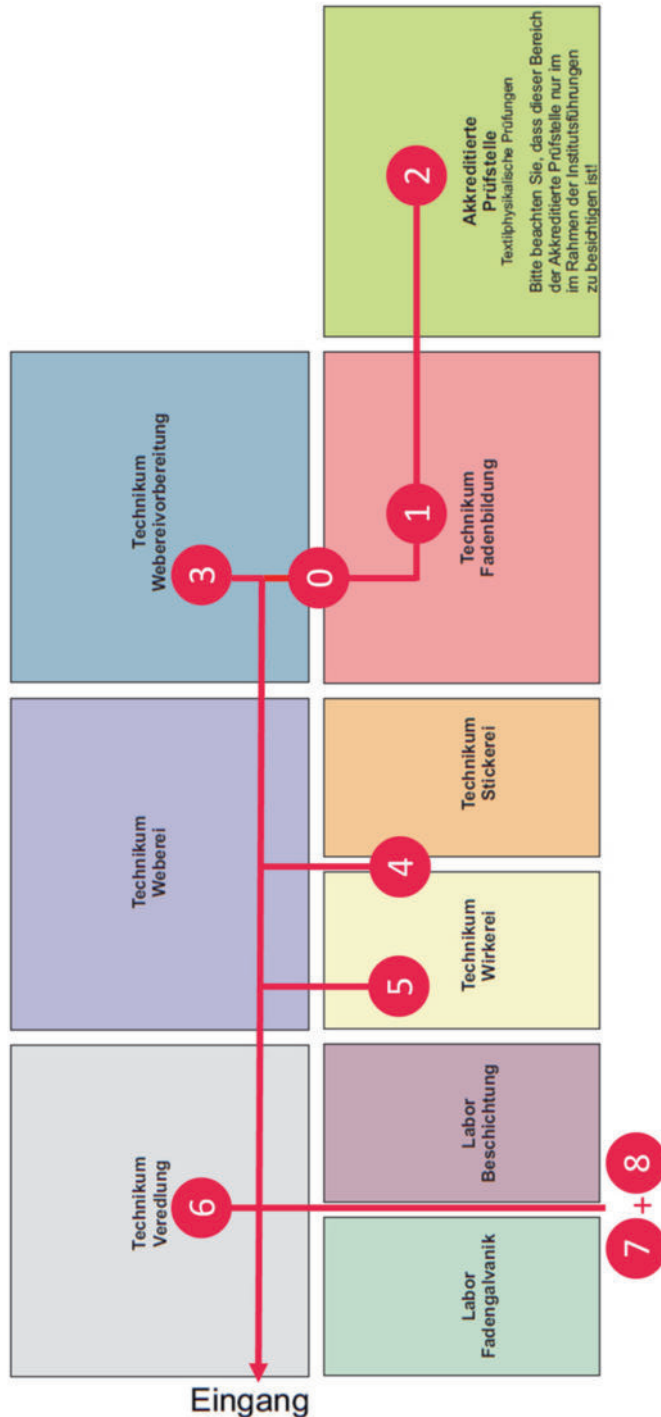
Akkreditierte Prüfstelle
Textilphysikalische Prüfungen
Bitte beachten Sie, dass dieser Bereich der Akkreditierte Prüfstelle nur im im Rahmen der Institutsführungen zu besichtigen ist!

2

Technikum Webereivorbereitung

3

0

1

Technikum Fadenbildung

Technikum Weberei

Technikum Stickerei

4

5

Technikum Wirkerei

Technikum Veredlung

6

Labor Beschichtung

7 + 8

Labor Fadengalvanik

Eingang